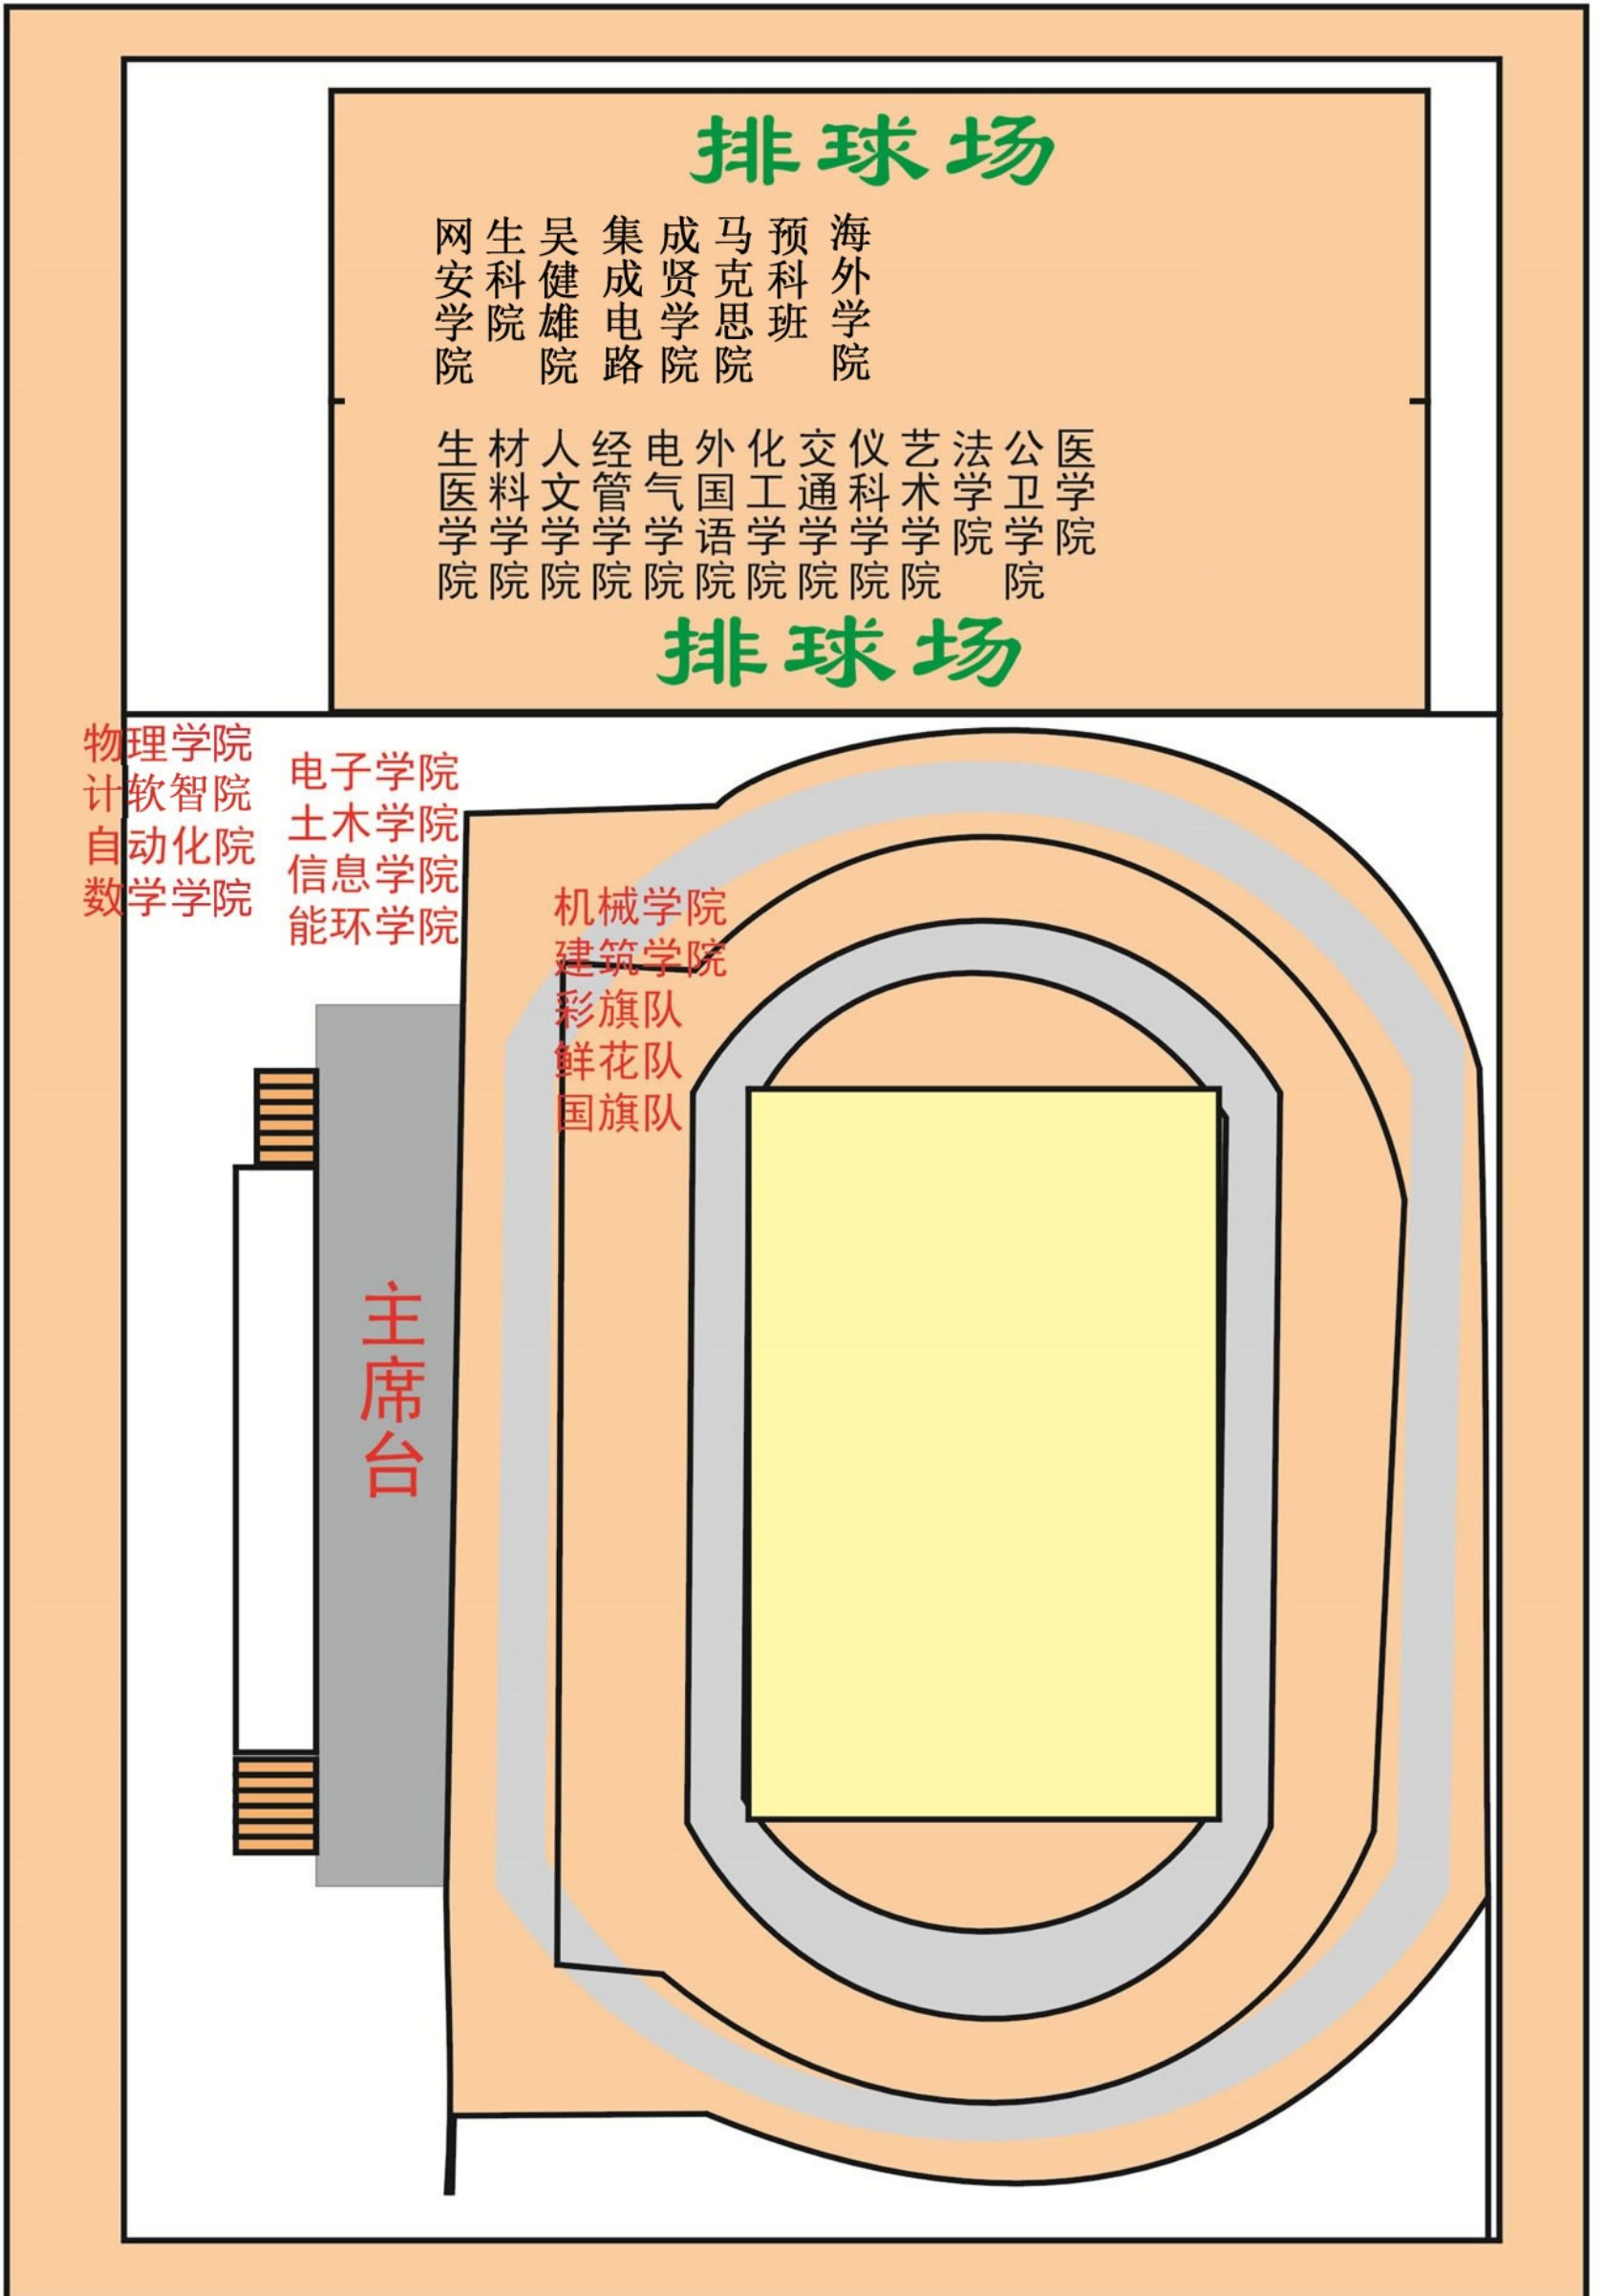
排球场

网安学院 生科院 吴健雄院 集成电路 成贤学院 马克思院 预科班 海外学院

生医学院 材料学院 人文学院 经管学院 电气学院 外国语院 化工学院 交通学院 仪科学院 艺术学院 法学院 公卫学院 医学院

排球场

物理学院
计软智院
自动化院
数学学院

电子学院
土木学院
信息学院
能环学院

机械学院
建筑学院
彩旗队
鲜花队
国旗队

主席台